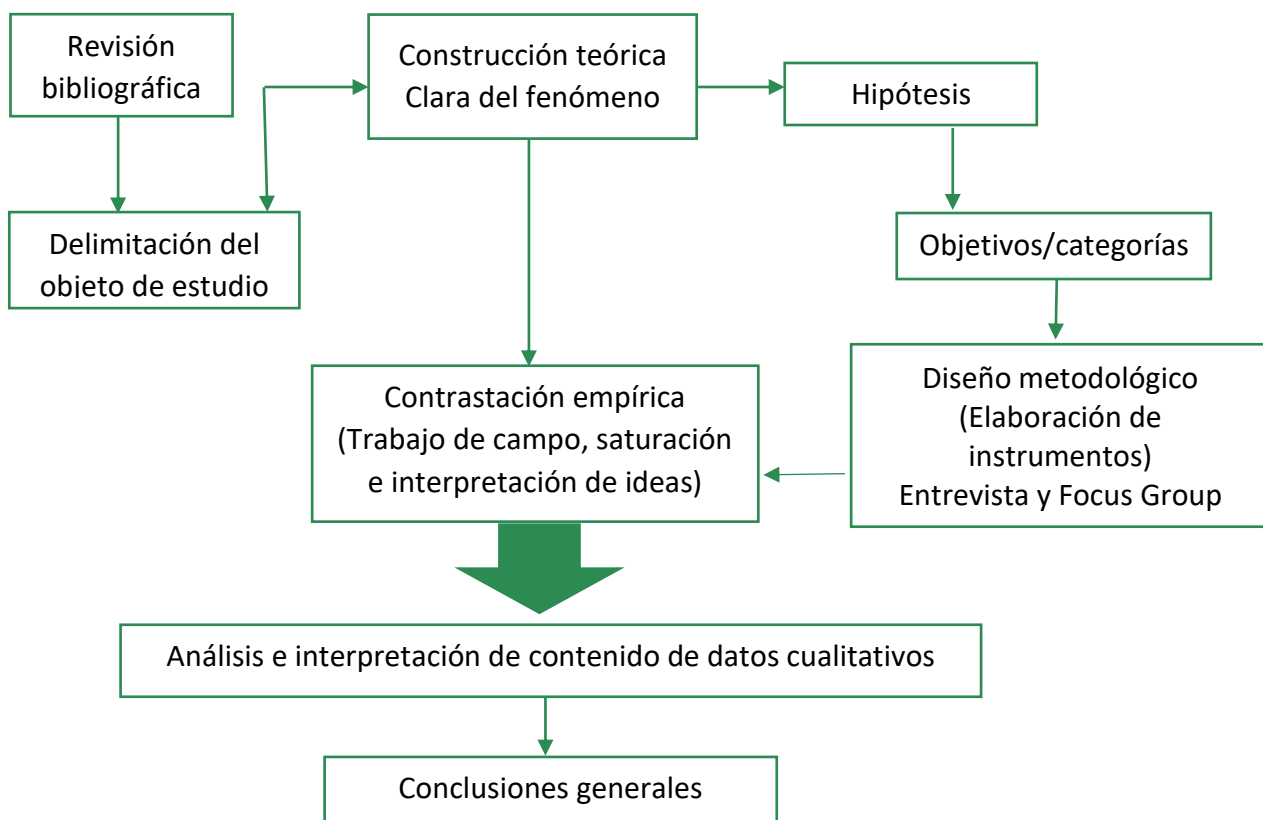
Revisión bibliográfica

Delimitación del objeto de estudio

Construcción teórica Clara del fenómeno

Hipótesis

Objetivos/categorías

Diseño metodológico (Elaboración de instrumentos) Entrevista y Focus Group

Contrastación empírica (Trabajo de campo, saturación e interpretación de ideas)

Análisis e interpretación de contenido de datos cualitativos

Conclusiones generales